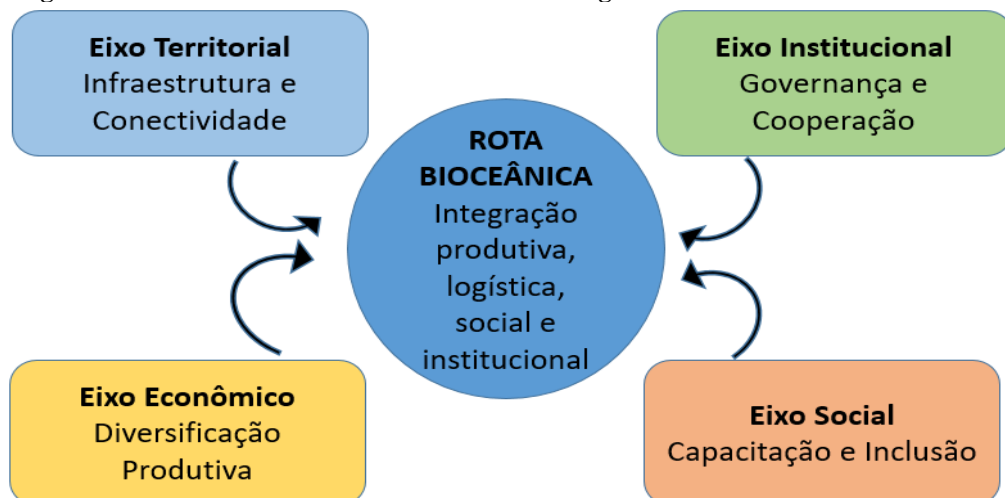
Eixo Territorial
Infraestrutura e Conectividade

Eixo Institucional
Governança e Cooperação

ROTA BIOCEÂNICA
Integração produtiva, logística, social e institucional

Eixo Econômico
Diversificação Produtiva

Eixo Social
Capacitação e Inclusão